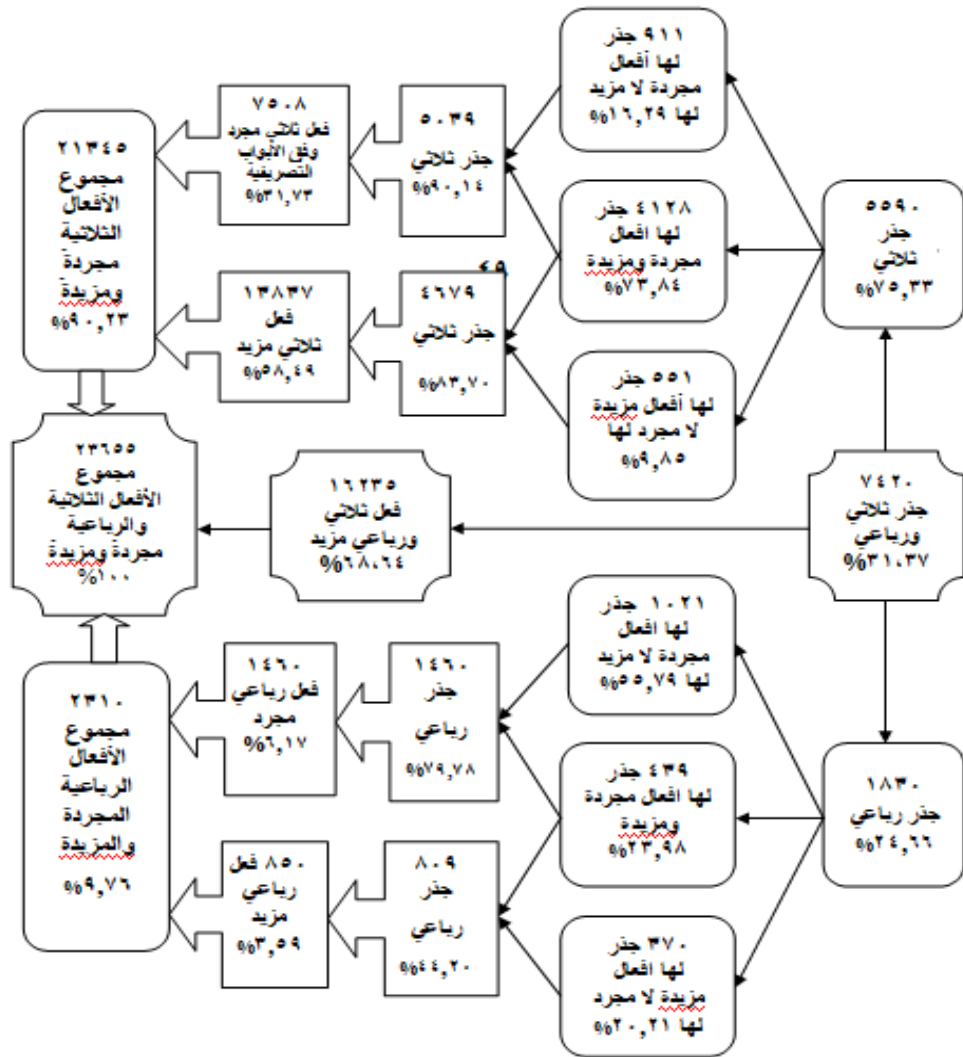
٧٤٢٠
جذر ثلاثي ورباعي
%٣١,٣٧

٥٥٩٠
جذر ثلاثي
%٧٥,٣٣

٩١١ جذر
لها أفعال مجردة لا مزيد لها %١٦,٢٩

٤١٢٨ جذر
لها أفعال مجردة ومزيدة %٧٣,٨٤

٥٥١ جذر
لها أفعال مزيدة لا مجرد لها %٩,٨٥

٥٠٣٩
جذر ثلاثي
%٩٠,١٤

٤٦٧٩
جذر ثلاثي
%٨٣,٧٠

٤٩

٧٥٠٨
فعل ثلاثي مجرد وفق الأبواب التصريفية %٣١,٧٣

١٣٨٣٧
فعل ثلاثي مزيد
%٥٨,٤٩

٢١٣٤٥
مجموع الأفعال الثلاثية مجردة ومزيدة
%٩٠,٢٣

١٦٢٣٥
فعل ثلاثي ورباعي مزيد
%٦٨,٦٤

٢٣٦٥٥
مجموع الأفعال الثلاثية والرباعية مجردة ومزيدة
%١٠٠

١٨٣٠
جذر رباعي
%٢٤,٦٦

١٠٢١ جذر
لها افعال مجردة لا مزيد لها %٥٥,٧٩

٤٣٩ جذر
لها افعال مجردة ومزيدة
%٢٣,٩٨

٣٧٠ جذر
لها افعال مزيدة لا مجرد لها %٢٠,٢١

١٤٦٠
جذر رباعي
%٧٩,٧٨

٨٠٩
جذر رباعي
%٤٤,٢٠

١٤٦٠
فعل رباعي مجرد
%٦,١٧

٨٥٠ فعل رباعي مزيد
%٣,٥٩

٢٣١٠
مجموع الأفعال الرباعية المجردة والمزيدة
%٩,٧٦